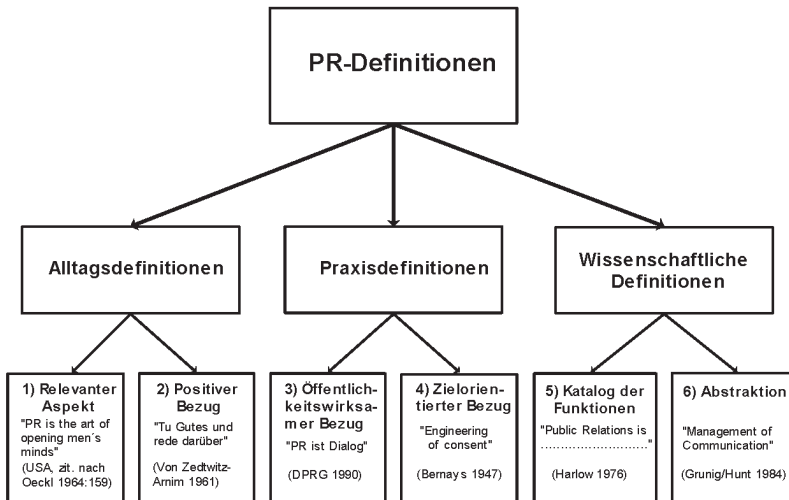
PR-Definitionen

Alltagsdefinitionen

Praxisdefinitionen

Wissenschaftliche Definitionen

1) Relevanter Aspekt
"PR is the art of opening men´s minds"
(USA, zit. nach Oeckl 1964:159)

2) Positiver Bezug
"Tu Gutes und rede darüber"
(Von Zedtwitz-Arnim 1961)

3) Öffentlichkeitswirksamer Bezug
"PR ist Dialog"
(DPRG 1990)

4) Zielorientierter Bezug
"Engineering of consent"
(Bernays 1947)

5) Katalog der Funktionen
"Public Relations is ………………………"
(Harlow 1976)

6) Abstraktion
"Management of Communication"
(Grunig/Hunt 1984)